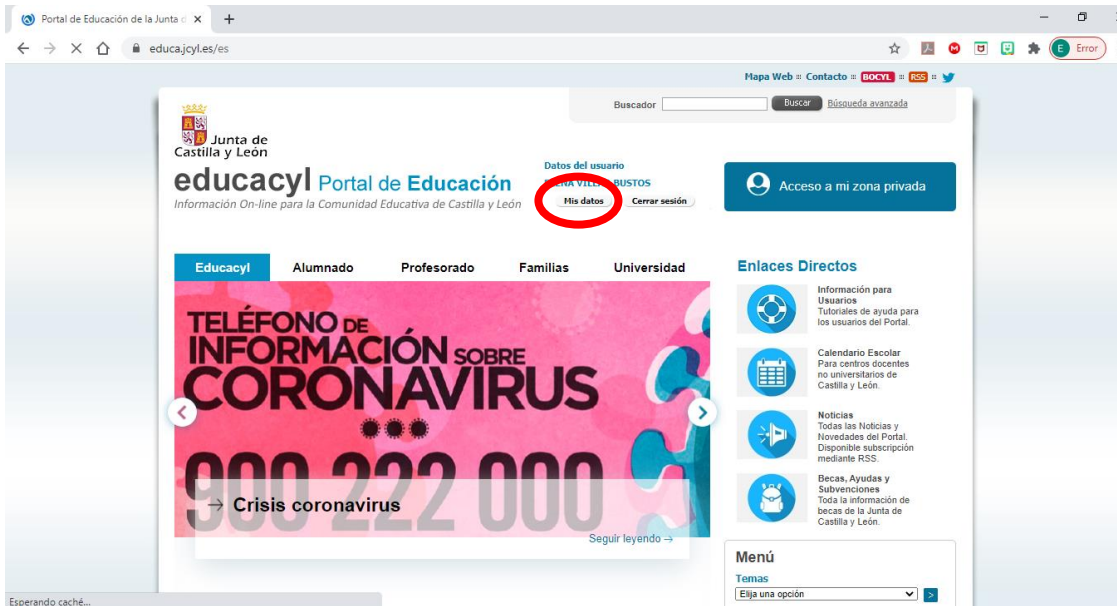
Portal de Educación de la Junta d ×
+
educa.jcyl.es/es
E Error

Mapa Web :: Contacto :: BOCYL :: RSS ::

Buscador Buscar Búsqueda avanzada

Junta de Castilla y León

educacyl Portal de Educación
Información On-line para la Comunidad Educativa de Castilla y León

Datos del usuario
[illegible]NA VILL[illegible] BUSTOS
Mis datos Cerrar sesión

Acceso a mi zona privada

Educacyl Alumnado Profesorado Familias Universidad

TELÉFONO DE INFORMACIÓN SOBRE CORONAVIRUS
900 222 000

→ Crisis coronavirus

Seguir leyendo →

Enlaces Directos

Información para Usuarios
Tutoriales de ayuda para los usuarios del Portal.

Calendario Escolar
Para centros docentes no universitarios de Castilla y León.

Noticias
Todas las Noticias y Novedades del Portal. Disponible subscripción mediante RSS.

Becas, Ayudas y Subvenciones
Toda la información de becas de la Junta de Castilla y León.

Menú
Temas
Elija una opción

Esperando caché...